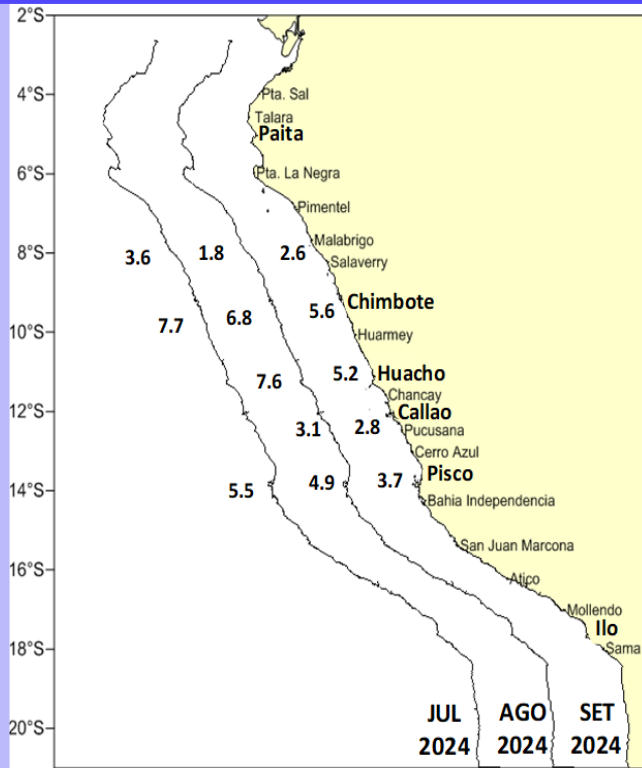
2°S
4°S
6°S
8°S
10°S
12°S
14°S
16°S
18°S
20°S

Pta. Sal
Talara
Paita
Pta. La Negra
Pimentel
Malabrigo
Salaverry
Chimbote
Huarmey
Huacho
Chancay
Callao
Pucusana
Cerro Azul
Pisco
Bahia Independencia
San Juan Marcona
Atico
Mollendo
Ilo
Sama

3.6
1.8
2.6
7.7
6.8
5.6
7.6
5.2
3.1
2.8
5.5
4.9
3.7

JUL 2024
AGO 2024
SET 2024